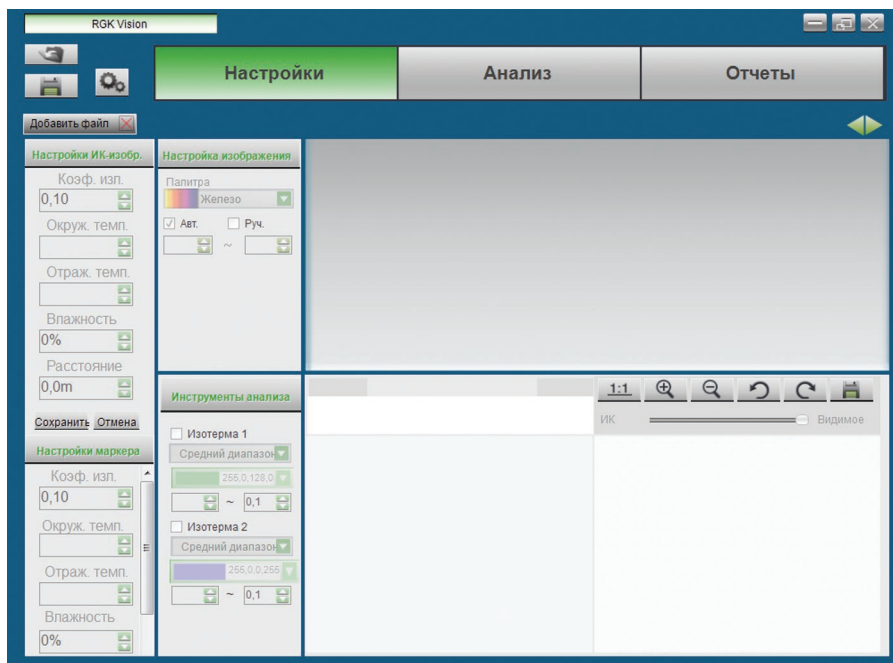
RGK Vision

Настройки

Анализ

Отчеты

Добавить файл

Настройки ИК-изобр.

Коэф. изл.

0,10

Окруж. темп.

Отраж. темп.

Влажность

0%

Расстояние

0,0m

Сохранить Отмена

Настройки маркера

Коэф. изл.

0,10

Окруж. темп.

Отраж. темп.

Влажность

0%

Настройка изображения

Палитра

Железо

Авт.

Руч.

~

Инструменты анализа

Изотерма 1

Средний диапазон

255,0,128,0

~ 0,1

Изотерма 2

Средний диапазон

255,0,0,255

~ 0,1

1:1

ИК

Видимое